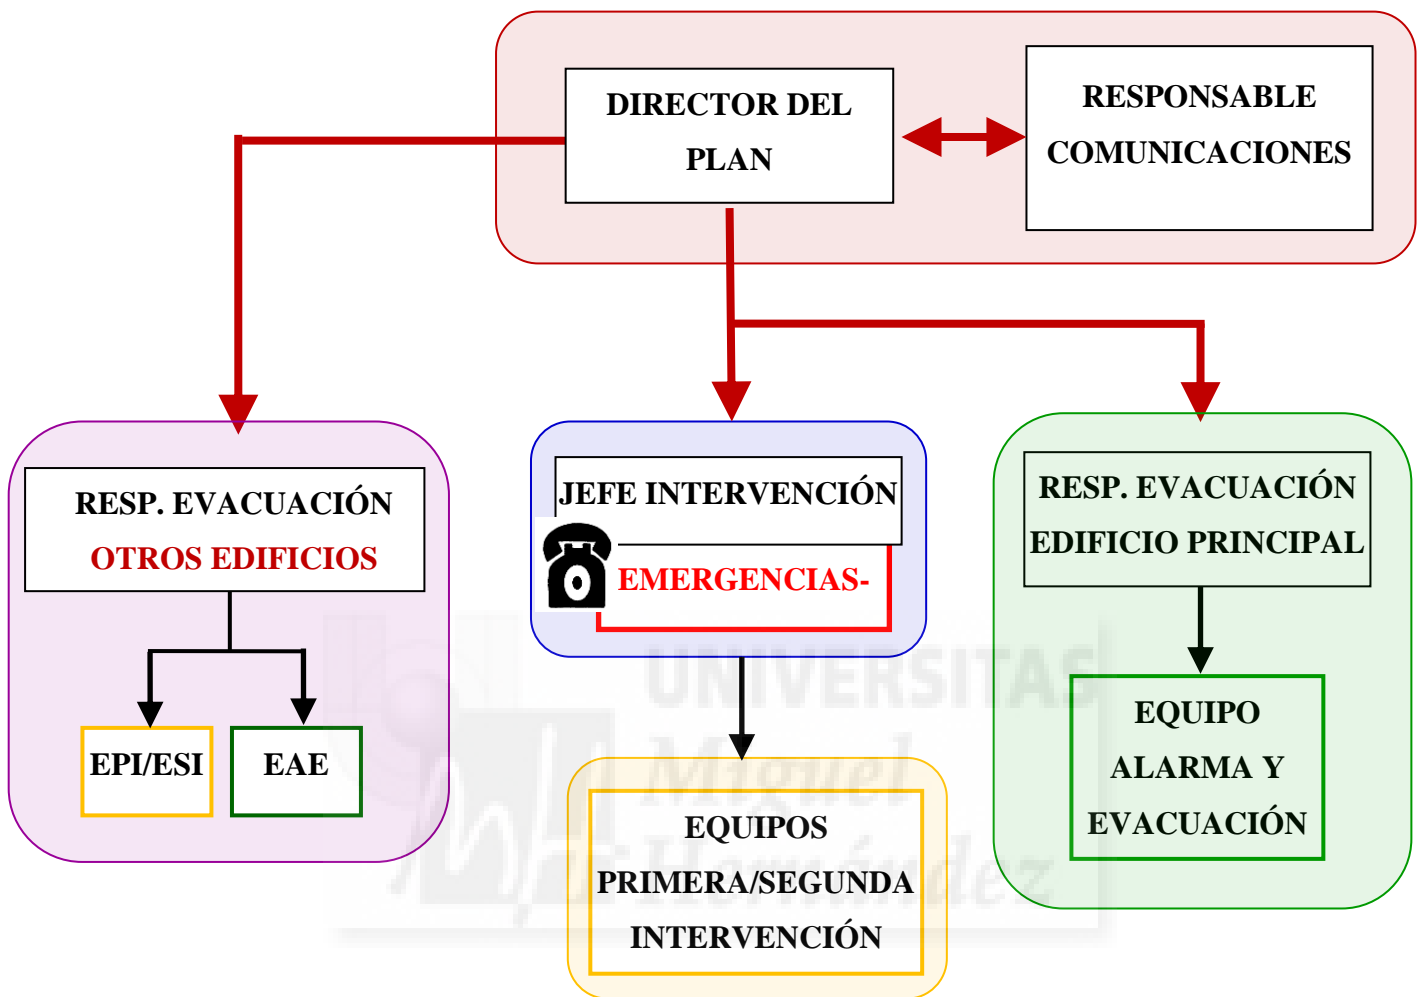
DIRECTOR DEL PLAN

RESPONSABLE COMUNICACIONES

RESP. EVACUACIÓN OTROS EDIFICIOS

EPI/ESI

EAE

JEFE INTERVENCIÓN

EMERGENCIAS-

EQUIPOS PRIMERA/SEGUNDA INTERVENCIÓN

RESP. EVACUACIÓN EDIFICIO PRINCIPAL

EQUIPO ALARMA Y EVACUACIÓN

UNIVERSITAS Miguel Hernández